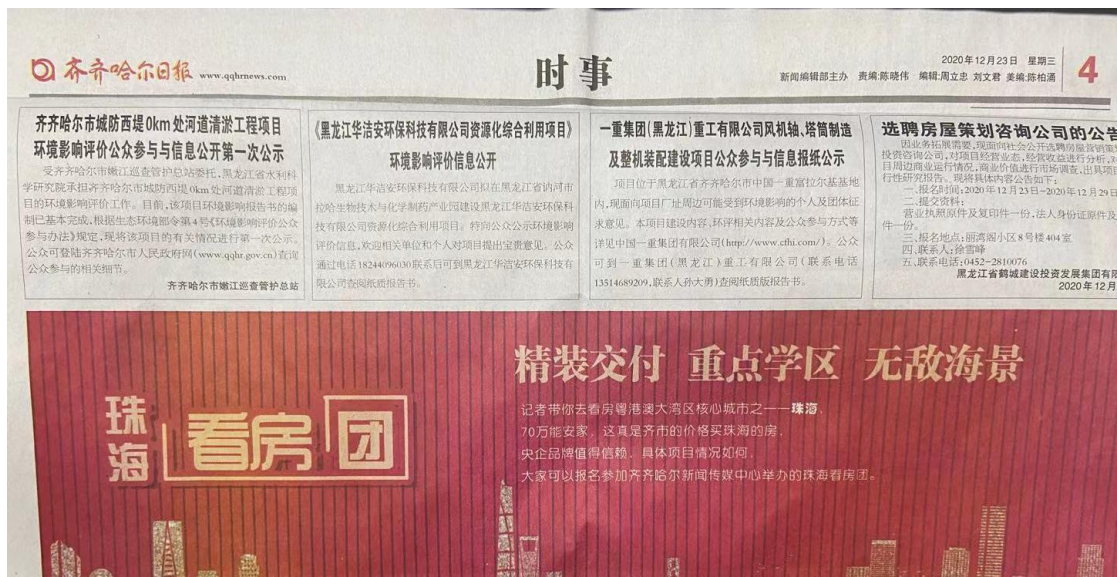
齐齐哈尔日报 www.qqhrnews.com

时事

2020年12月23日 星期三
新闻编辑部主办 责编:陈晓伟 编辑:周立忠 刘文君 美编:陈柏涌

4

齐齐哈尔市城防西堤0km处河道清淤工程项目环境影响评价公众参与与信息公开第一次公示

受齐齐哈尔市嫩江巡查管护总站委托,黑龙江省水利科学研究院承担齐齐哈尔市城防西堤0km处河道清淤工程项目的环境影响评价工作。目前,该项目环境影响报告书的编制已基本完成,根据生态环境部令第4号《环境影响评价公众参与办法》规定,现将该项目的有关情况进行第一次公示。公众可登陆齐齐哈尔市人民政府网(www.qqhr.gov.cn)查询公众参与的相关细节。

齐齐哈尔市嫩江巡查管护总站

《黑龙江华洁安环保科技有限公司资源化综合利用项目》环境影响评价信息公开

黑龙江华洁安环保科技有限公司拟在黑龙江省讷河市拉哈生物技术与化学制药产业园建设黑龙江华洁安环保科技有限公司资源化综合利用项目。特向公众公示环境影响评价信息,欢迎相关单位和个人对项目提出宝贵意见。公众通过电话18244096030联系后可到黑龙江华洁安环保科技有限公司查阅纸质报告书。

一重集团(黑龙江)重工有限公司风机轴、塔筒制造及整机装配建设项目公众参与报纸公示

项目位于黑龙江省齐齐哈尔市中国一重富拉尔基基地内,现面向项目厂址周边可能受到环境影响的个人及团体征求意见。本项目建设内容、环评相关内容及公众参与方式等详见中国一重集团有限公司(http://www.cfhi.com/)。公众可到一重集团(黑龙江)重工有限公司(联系电话13514689209,联系人孙大勇)查阅纸质版报告书。

选聘房屋策划咨询公司的公告

因业务拓展需要,现面向社会公开选聘房屋营销策划投资咨询公司,对项目经营业态、经营收益进行分析,对项目周边商业运行情况,商业价值进行市场调查,出具项目可行性研究报告。现将具体内容公告如下:
一、报名时间:2020年12月23日~2020年12月29日
二、提交资料:
营业执照原件及复印件一份,法人身份证原件及复印件一份。
三、报名地点:丽湾阁小区8号楼404室
四、联系人:徐雪峰
五、联系电话:0452-2810076
黑龙江省鹤城建设投资发展集团有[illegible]
2020年12月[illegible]

精装交付 重点学区 无敌海景

珠海 看房团

记者带你去看房粤港澳大湾区核心城市之一——珠海。
70万能安家,这真是齐市的价格买珠海的房。
央企品牌值得信赖。具体项目情况如何,
大家可以报名参加齐齐哈尔新闻传媒中心举办的珠海看房团。